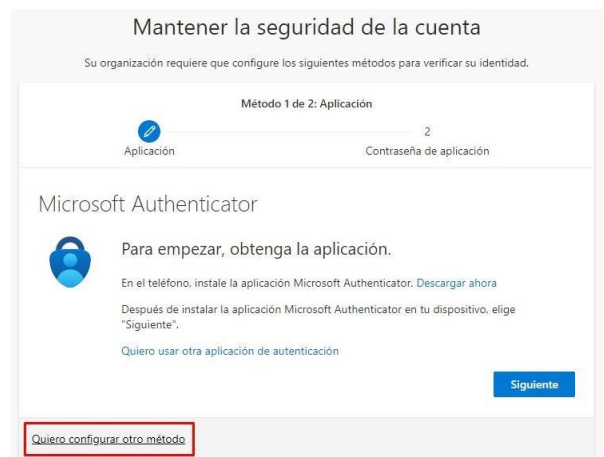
Mantener la seguridad de la cuenta

Su organización requiere que configure los siguientes métodos para verificar su identidad.

Método 1 de 2: Aplicación

Aplicación

2

Contraseña de aplicación

Microsoft Authenticator

Para empezar, obtenga la aplicación.

En el teléfono, instale la aplicación Microsoft Authenticator. Descargar ahora

Después de instalar la aplicación Microsoft Authenticator en tu dispositivo, elige "Siguiente".

Quiero usar otra aplicación de autenticación

Siguiente

Quiero configurar otro método